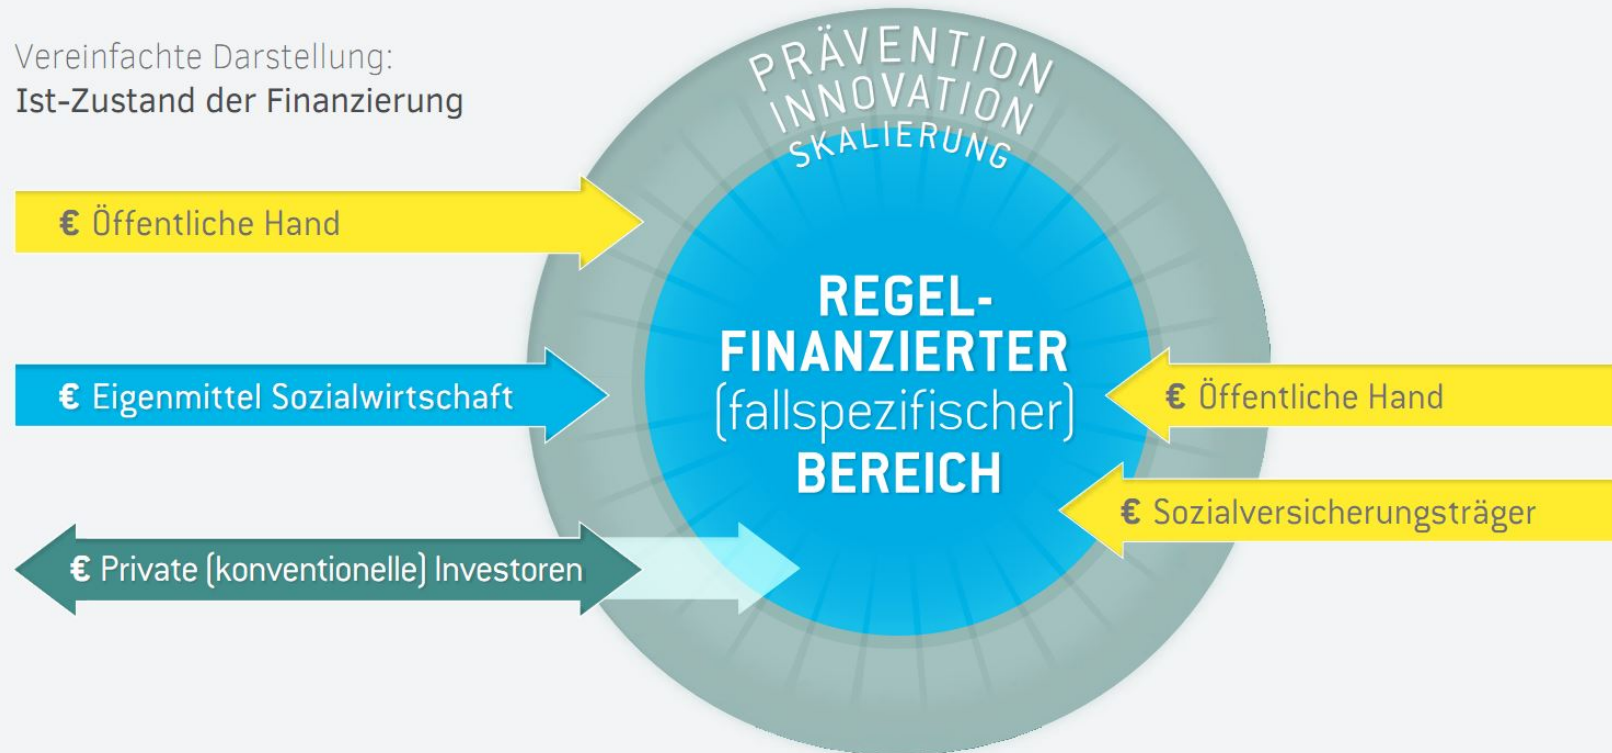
Vereinfachte Darstellung:
Ist-Zustand der Finanzierung

PRÄVENTION
INNOVATION
SKALIERUNG

€ Öffentliche Hand

€ Eigenmittel Sozialwirtschaft

€ Private (konventionelle) Investoren

REGEL-
FINANZIERTER
(fallspezifischer)
BEREICH

€ Öffentliche Hand

€ Sozialversicherungsträger